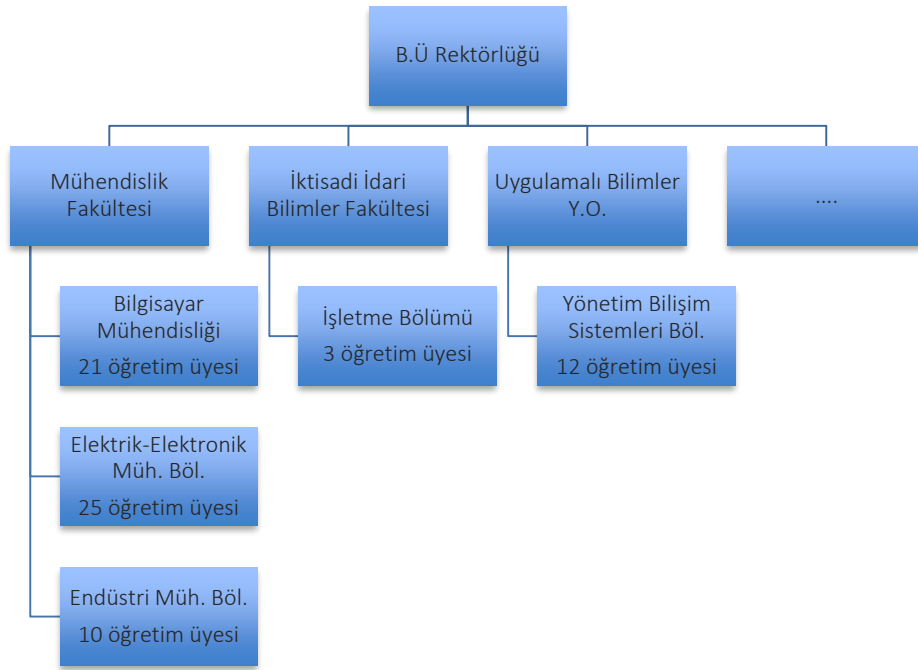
B.Ü Rektörlüğü

Mühendislik Fakültesi

İktisadi İdari Bilimler Fakültesi

Uygulamalı Bilimler Y.O.

....

Bilgisayar Mühendisliği
21 öğretim üyesi

Elektrik-Elektronik Müh. Böl.
25 öğretim üyesi

Endüstri Müh. Böl.
10 öğretim üyesi

İşletme Bölümü
3 öğretim üyesi

Yönetim Bilişim Sistemleri Böl.
12 öğretim üyesi